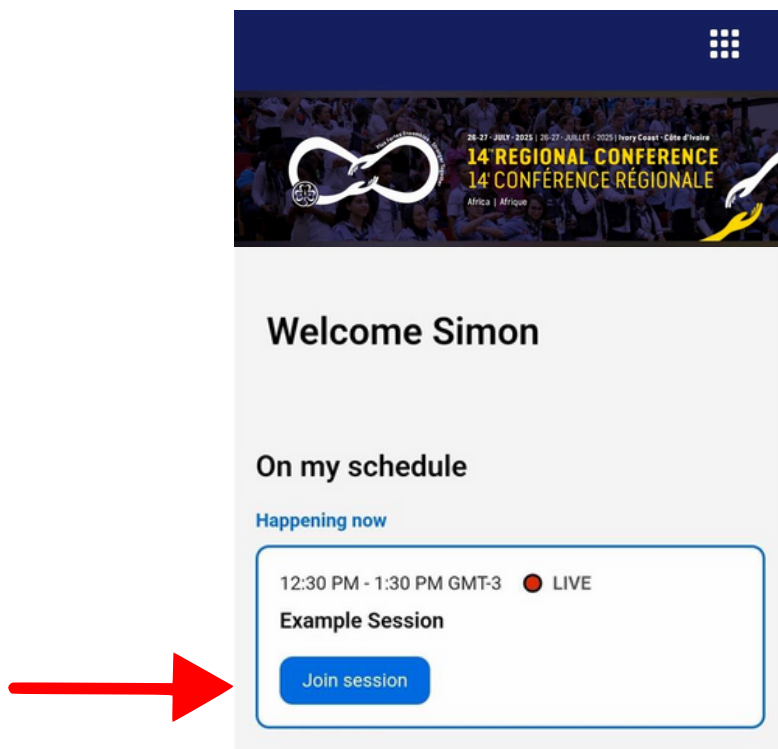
26-27 - JULY - 2025 | 26-27 - JUILLET - 2025 | Ivory Coast - Côte d'Ivoire
14$^{th}$ REGIONAL CONFERENCE
14$^{e}$ CONFÉRENCE RÉGIONALE
Africa | Afrique

Welcome Simon

On my schedule

Happening now

12:30 PM - 1:30 PM GMT-3 LIVE

Example Session

Join session